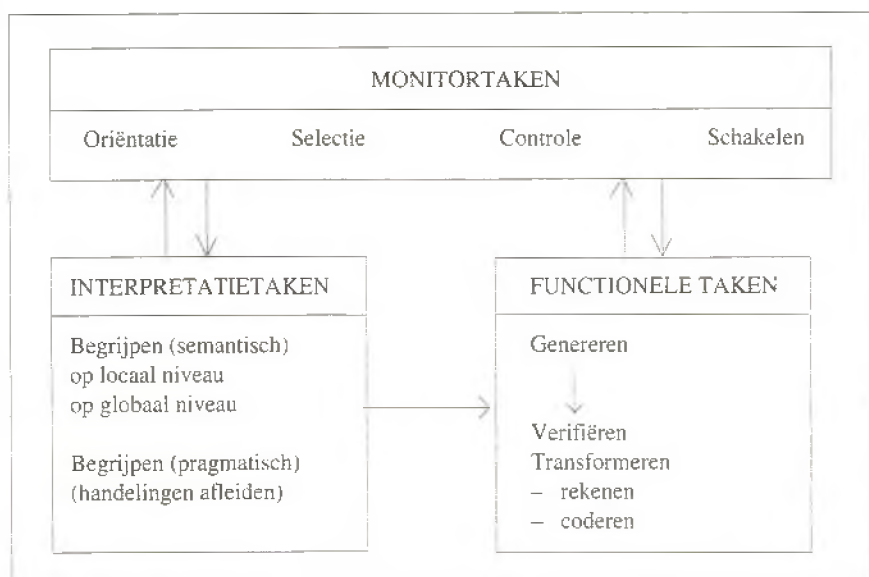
MONITORTAKEN

Oriëntatie Selectie Controle Schakelen

INTERPRETATIETAKEN

Begrijpen (semantisch)
op locaal niveau
op globaal niveau

Begrijpen (pragmatisch)
(handelingen afleiden)

FUNCTIONELE TAKEN

Genereren

Verifiëren
Transformeren
– rekenen
– coderen